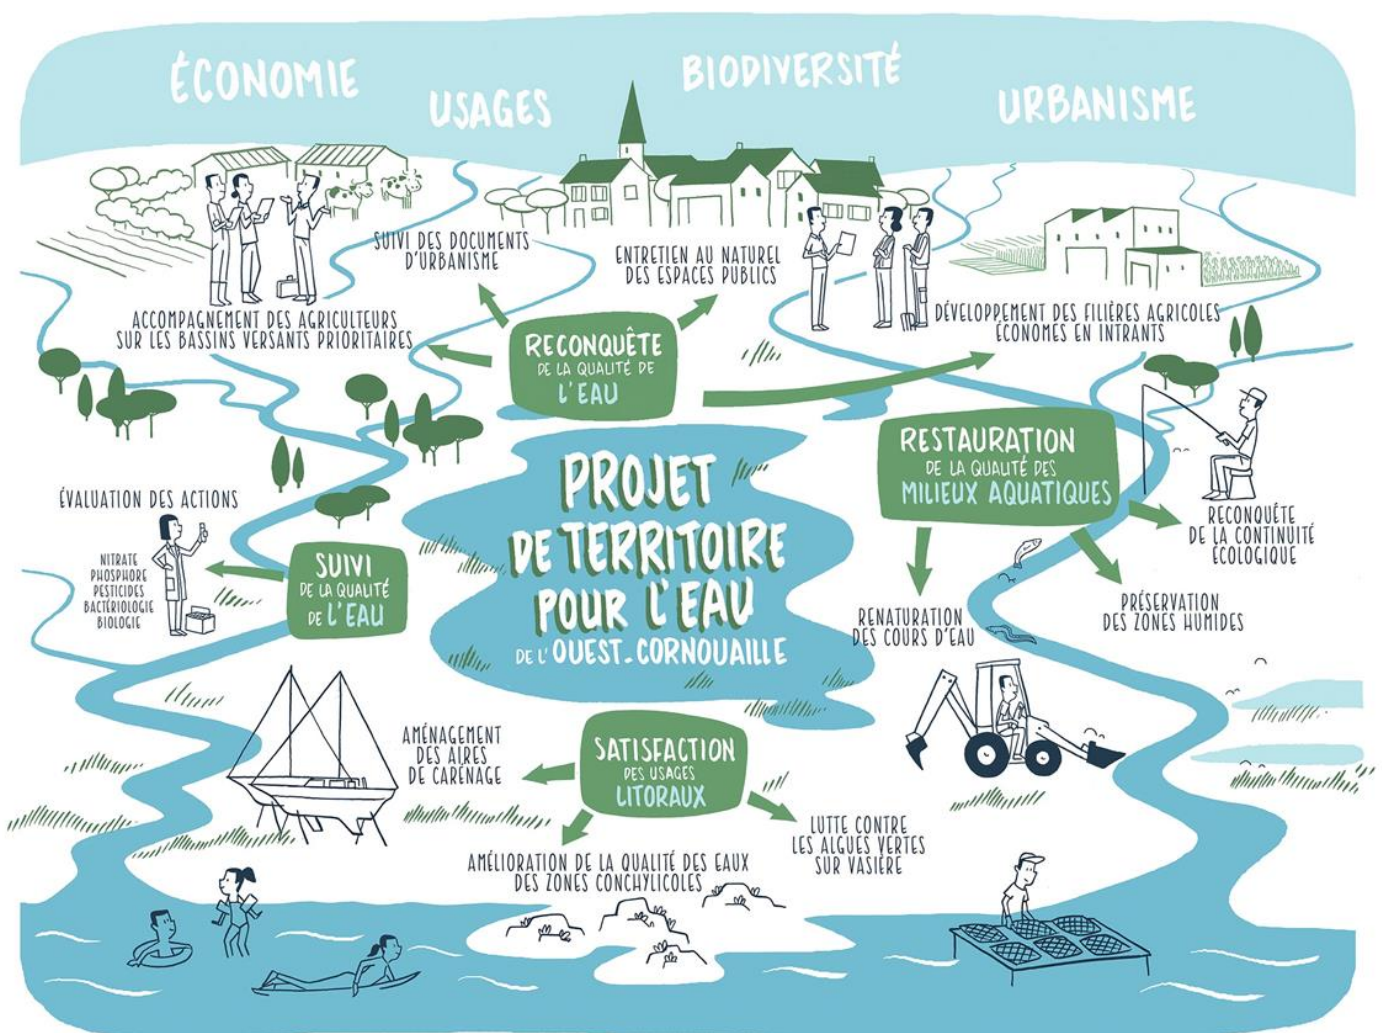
ÉCONOMIE

USAGES

BIODIVERSITÉ

URBANISME

SUIVI DES DOCUMENTS D'URBANISME

ENTRETIEN AU NATUREL DES ESPACES PUBLICS

ACCOMPAGNEMENT DES AGRICULTEURS SUR LES BASSINS VERSANTS PRIORITAIRES

DÉVELOPPEMENT DES FILIÈRES AGRICOLES ÉCONOMES EN INTRANTS

RECONQUÊTE DE LA QUALITÉ DE L'EAU

PROJET DE TERRITOIRE POUR L'EAU DE L'OUEST-CORNOUAILLE

RESTAURATION DE LA QUALITÉ DES MILIEUX AQUATIQUES

ÉVALUATION DES ACTIONS

NITRATE
PHOSPHORE
PESTICIDES
BACTÉRIOLOGIE
BIOLOGIE

SUIVI DE LA QUALITÉ DE L'EAU

RECONQUÊTE DE LA CONTINUITÉ ÉCOLOGIQUE

RENATURATION DES COURS D'EAU

PRÉSERVATION DES ZONES HUMIDES

AMÉNAGEMENT DES AIRES DE CARÉNAGE

SATISFACTION DES USAGES LITORAUX

LUTTE CONTRE LES ALGUES VERTES SUR VASIÈRE

AMÉLIORATION DE LA QUALITÉ DES EAUX DES ZONES CONCHYLICOLES